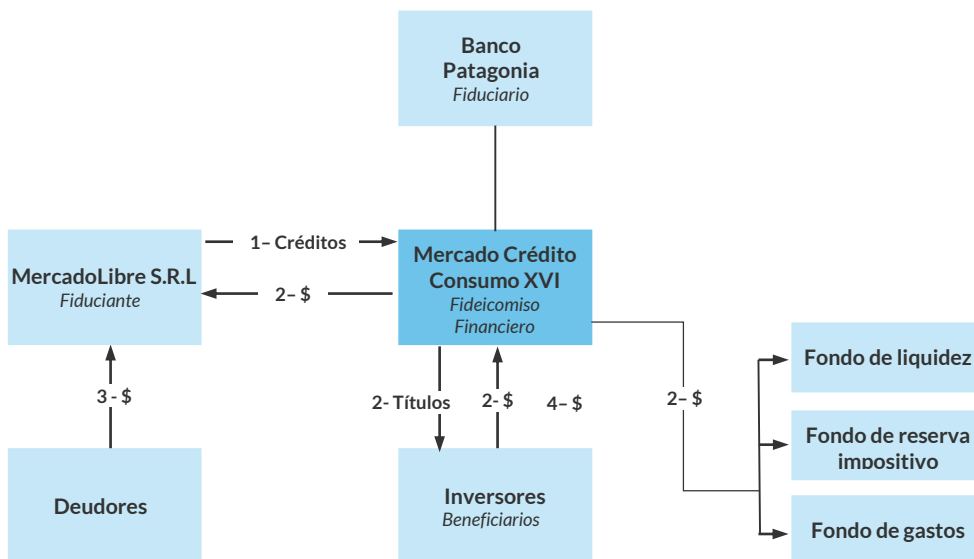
Banco Patagonia
Fiduciario

MercadoLibre S.R.L
Fiduciante

1– Créditos

2– $

Mercado Crédito Consumo XVI
Fideicomiso Financiero

3 - $

2- Títulos

2- $

4– $

2– $

Fondo de liquidez

Fondo de reserva impositivo

Fondo de gastos

Deudores

Inversores
Beneficiarios